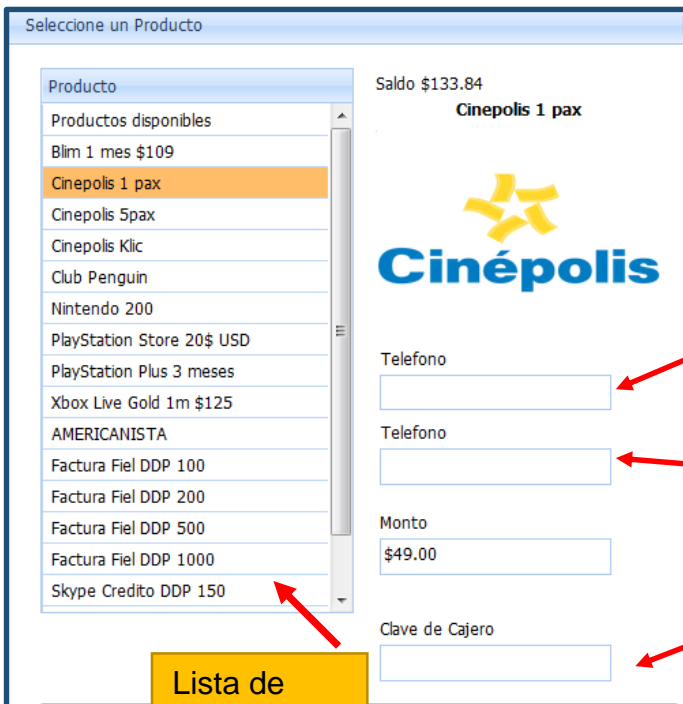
Seleccione un Producto

Producto

Productos disponibles
Blim 1 mes $109
Cinepolis 1 pax
Cinepolis 5pax
Cinepolis Klic
Club Penguin
Nintendo 200
PlayStation Store 20$ USD
PlayStation Plus 3 meses
Xbox Live Gold 1m $125
AMERICANISTA
Factura Fiel DDP 100
Factura Fiel DDP 200
Factura Fiel DDP 500
Factura Fiel DDP 1000
Skype Credito DDP 150

Saldo $133.84
Cinepolis 1 pax

Cinépolis

Telefono

Telefono

Monto
$49.00

Clave de Cajero

Lista de